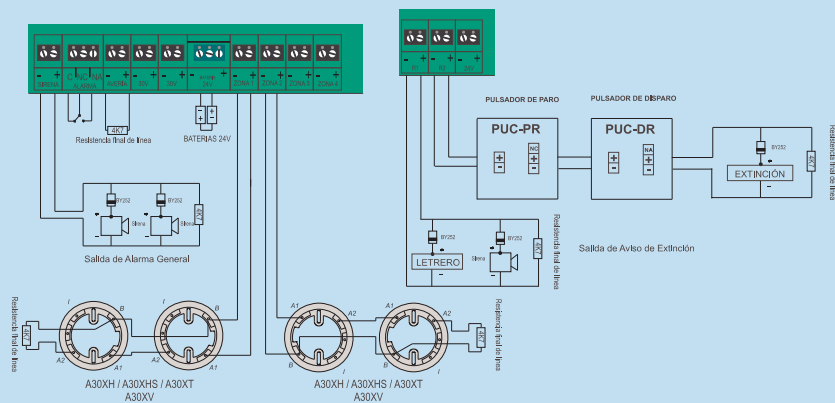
- + SIRENA
C NC NA ALARMA
- + AVERÍA
- + 30V
- + 24V
- + BATERÍA 24V
- + ZONA 1
- + ZONA 2
- + ZONA 3
- + ZONA 4

4K7
Resistencia final de línea

BATERIAS 24V

BY252
Sirena
BY252
Sirena
4K7

Salida de Alarma General

- + AV
- + EX
- + 24V

PULSADOR DE PARO
PULSADOR DE DISPARO

PUC-PR
+ -
NC + -

PUC-DR
+ -
NA + -

BY252
EXTINCIÓN
+ -
4K7
Resistencia final de línea

BY252
LETRERO
BY252
Sirena
4K7
Resistencia final de línea

Salida de Aviso de Extinción

Resistencia final de línea
4K7
I B A2 A1
I B A2 A1
A30XH / A30XHS / A30XT
A30XV

A1 A2 B I
A1 A2 B I
A30XH / A30XHS / A30XT
A30XV
4K7
Resistencia final de línea